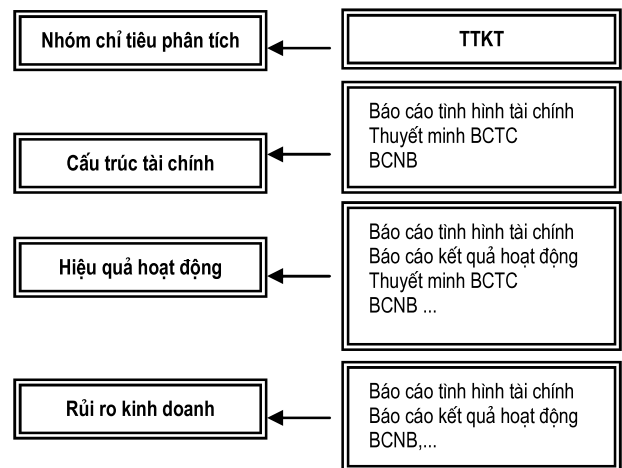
Nhóm chỉ tiêu phân tích

TTKT

Cấu trúc tài chính

Báo cáo tình hình tài chính
Thuyết minh BCTC
BCNB

Hiệu quả hoạt động

Báo cáo tình hình tài chính
Báo cáo kết quả hoạt động
Thuyết minh BCTC
BCNB ...

Rủi ro kinh doanh

Báo cáo tình hình tài chính
Báo cáo kết quả hoạt động
BCNB,...